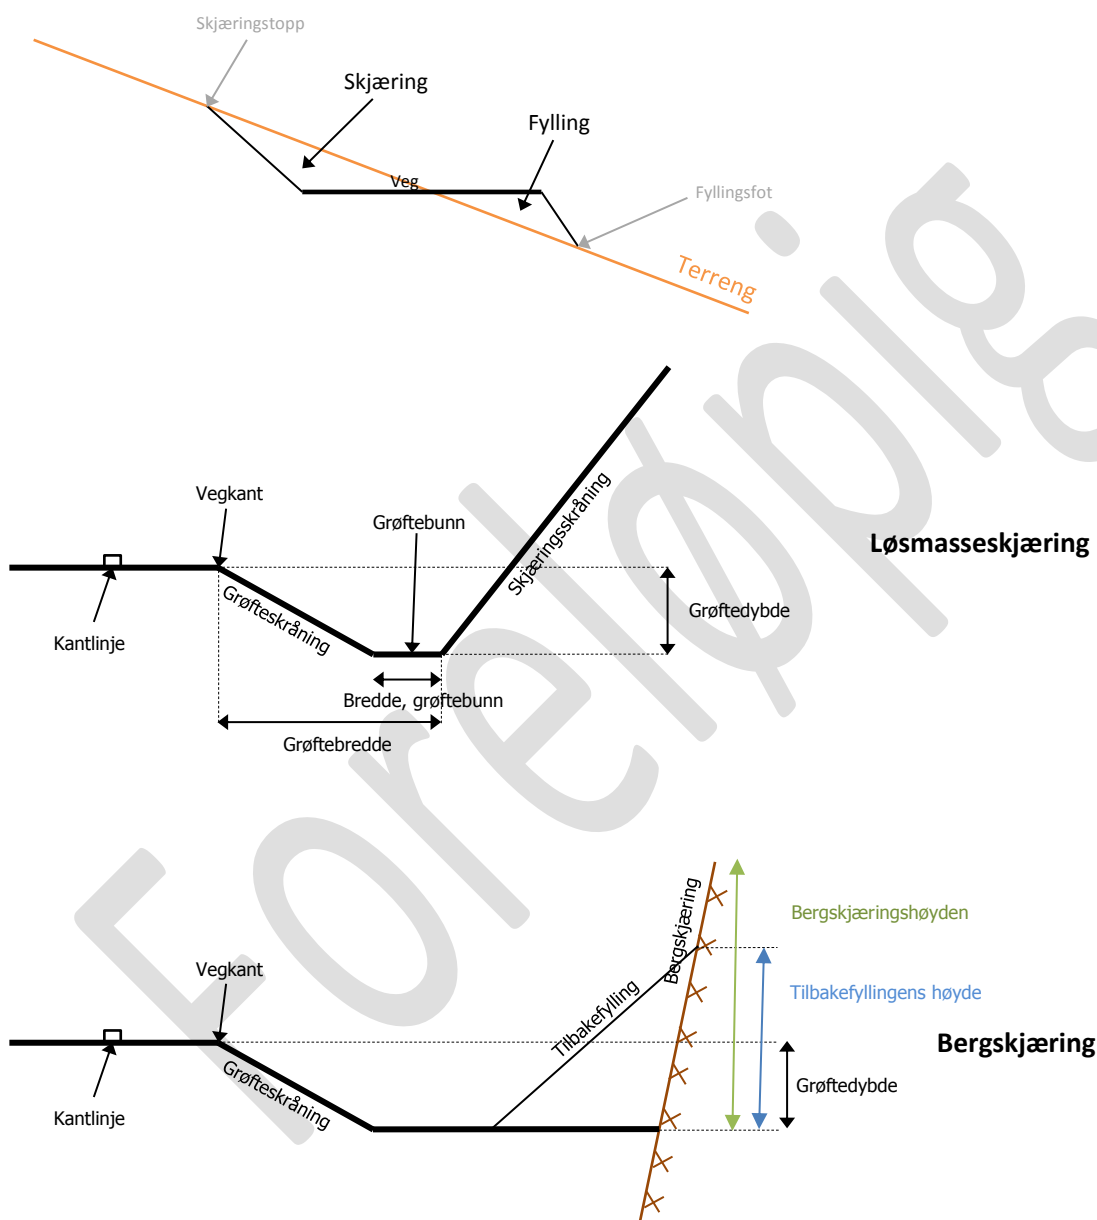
Skjæringstopp

Skjæring

Fylling

Veg

Fyllingsfot

Terreng

Vegkant

Grøftebunn

Skjæringsskråning

Løsmasseskjæring

Grøfteskråning

Grøftedybde

Kantlinje

Bredde, grøftebunn

Grøftebredde

Foreløpig

Bergskjæring

Bergskjæringshøyden

Vegkant

Tilbakefylling

Tilbakefyllingens høyde

Bergskjæring

Grøftedybde

Kantlinje

Grøfteskråning